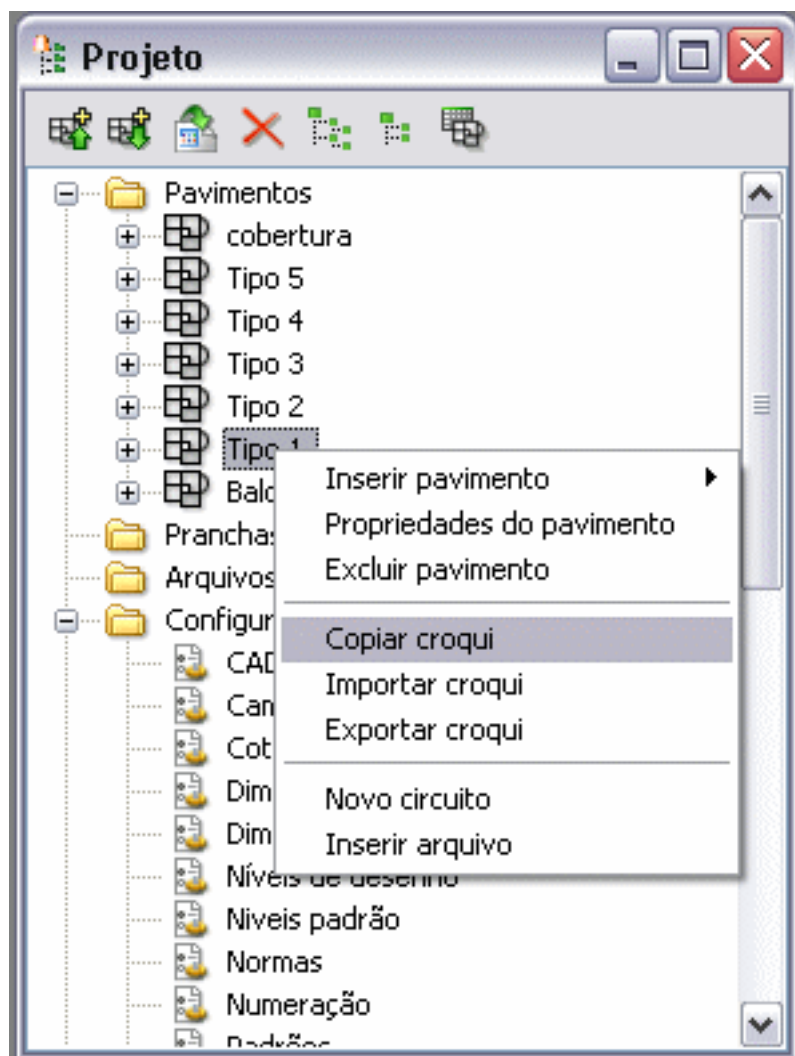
Projeto

Pavimentos
cobertura
Tipo 5
Tipo 4
Tipo 3
Tipo 2
Tipo 1
Balc
Pranchas
Arquivos
Configur
CAD
Cam
Cot
Dim
Dim
Níveis de desenho
Niveis padrão
Normas
Numeração
Padrões

Inserir pavimento
Propriedades do pavimento
Excluir pavimento
Copiar croqui
Importar croqui
Exportar croqui
Novo circuito
Inserir arquivo